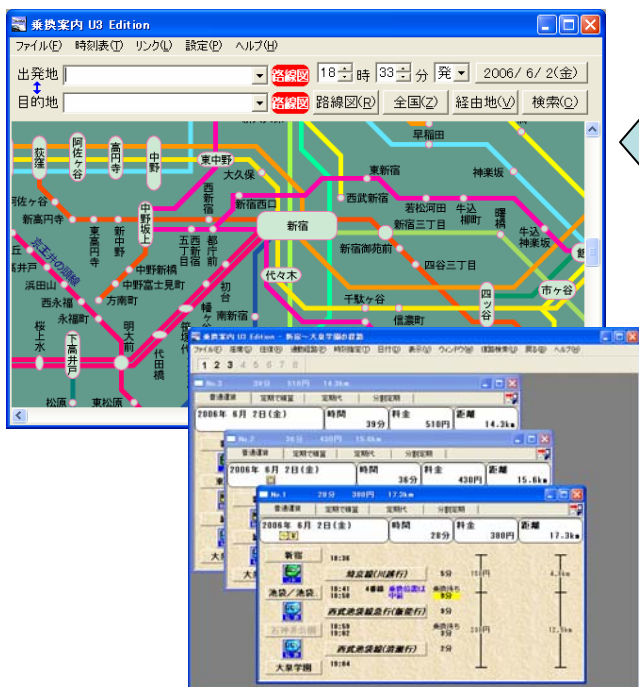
乗換案内 U3 Edition

ファイル(F) 時刻表(T) リンク(L) 設定(P) ヘルプ(H)

出発地
目的地
路線図 18 時 33 分 発 2006/ 6/ 2(金)
路線図 路線図(R) 全国(Z) 経由地(V) 検索(C)

荻窪 阿佐ケ谷 高円寺 中野 東中野 大久保 早稲田 神楽坂 西新宿 新宿西口 東新宿 西武新宿 若松河田 牛込柳町 曙橋 牛込神楽坂 新宿 新宿三丁目 新宿御苑前 四谷三丁目 四ツ谷 市ヶ谷 代々木 千駄ケ谷 信濃町 南新宿 初台 幡ヶ谷 笹塚 代田橋 明大前 下高井戸 桜上水 永福町 西永福 浜田山 方南町 中野富士見町 中野新橋 中野坂上 新中野 東高円寺 新高円寺 南阿佐ケ谷 西新宿五丁目 都庁前 京王井の頭線 高井戸 松原 東松原

乗換案内 U3 Edition - 新宿→大泉学園の経路

ファイル(F) 編集(E) 住所(D) 連絡経路(L) 時刻指定(T) 日付(D) 表示(V) ウィンドウ(W) 経路検索(S) 戻る(B) ヘルプ(H)

1 2 3 4 5 6 7 8

No.3 28分 510円 14.3km
普通運賃 定期で検索 定期代 分割定期
2006年 6月 2日(金) 時間 39分 料金 510円 距離 14.3km

No.2 36分 430円 15.6km
普通運賃 定期で検索 定期代 分割定期
2006年 6月 2日(金) 時間 36分 料金 430円 距離 15.6km

No.1 28分 380円 17.2km
普通運賃 定期で検索 定期代 分割定期
2006年 6月 2日(金) 時間 28分 料金 380円 距離 17.3km

新宿 18:36
埼京線(川越行) 5分
18:41 池袋/池袋 18:50 4番線 乗換5分
西武池袋線急行(飯能行) 9分
石神井公園 18:59 19:02
西武池袋線(池袋行) 2分
大泉学園 19:04

大泉学園